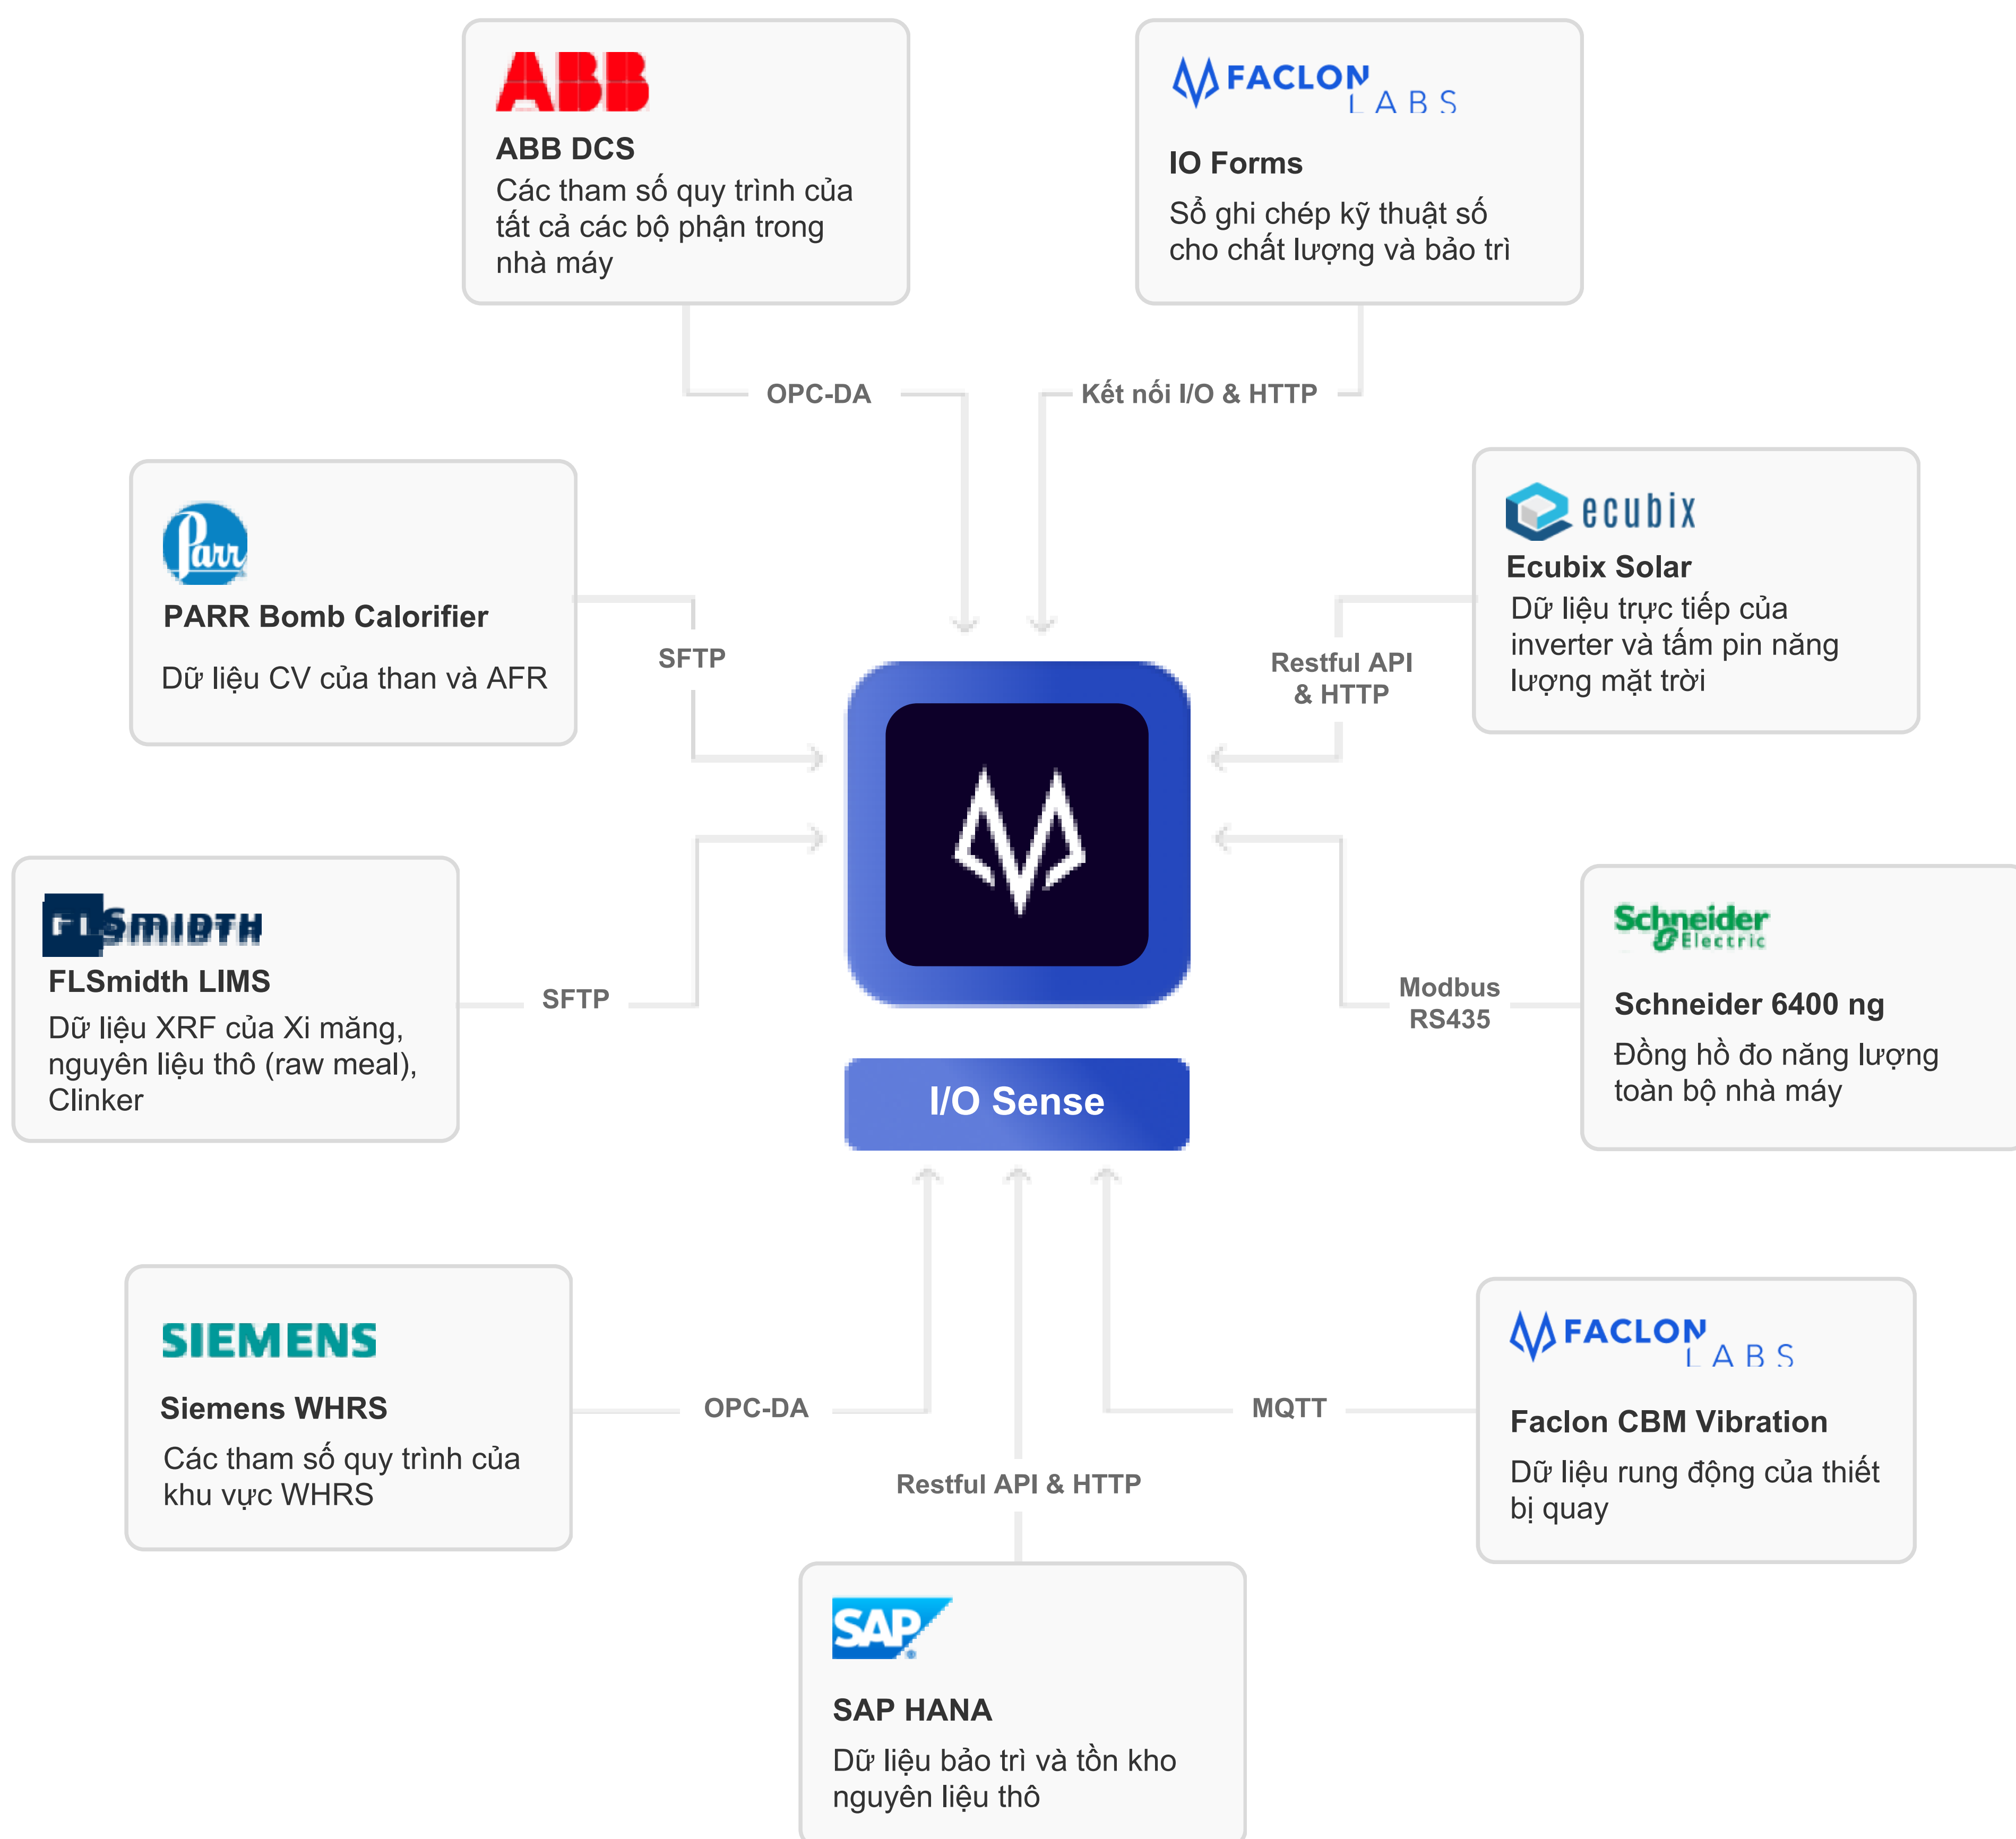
ABB

ABB DCS
Các tham số quy trình của tất cả các bộ phận trong nhà máy

FACLON LABS

IO Forms
Sổ ghi chép kỹ thuật số cho chất lượng và bảo trì

OPC-DA

Kết nối I/O & HTTP

Parr

PARR Bomb Calorifier
Dữ liệu CV của than và AFR

SFTP

ecubix

Ecubix Solar
Dữ liệu trực tiếp của inverter và tấm pin năng lượng mặt trời

Restful API & HTTP

FLSMIDTH

FLSmidth LIMS
Dữ liệu XRF của Xi măng, nguyên liệu thô (raw meal), Clinker

SFTP

Schneider Electric

Schneider 6400 ng
Đồng hồ đo năng lượng toàn bộ nhà máy

Modbus RS435

I/O Sense

SIEMENS

Siemens WHRS
Các tham số quy trình của khu vực WHRS

OPC-DA

MQTT

FACLON LABS

Faclon CBM Vibration
Dữ liệu rung động của thiết bị quay

Restful API & HTTP

SAP

SAP HANA
Dữ liệu bảo trì và tồn kho nguyên liệu thô